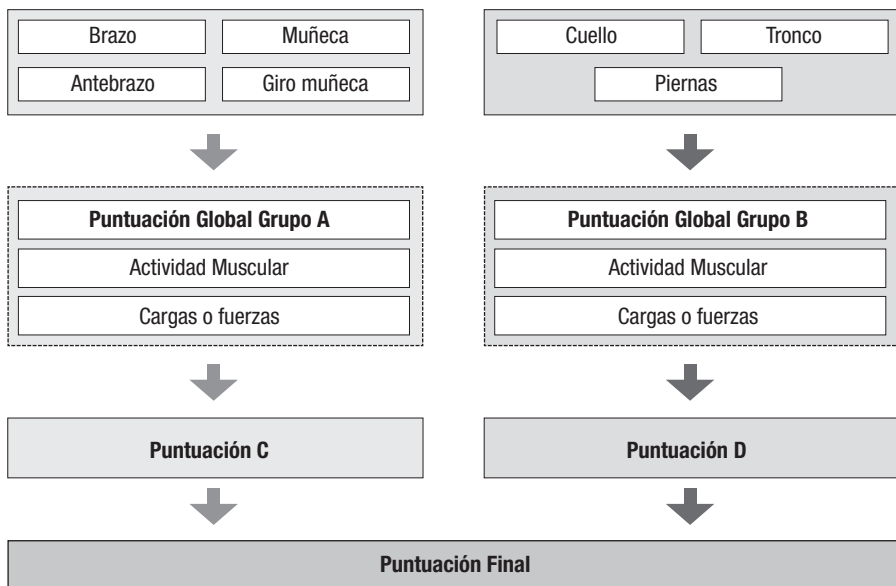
Brazo

Muñeca

Antebrazo

Giro muñeca

Cuello

Tronco

Piernas

**Puntuación Global Grupo A**

Actividad Muscular

Cargas o fuerzas

**Puntuación Global Grupo B**

Actividad Muscular

Cargas o fuerzas

**Puntuación C**

**Puntuación D**

**Puntuación Final**